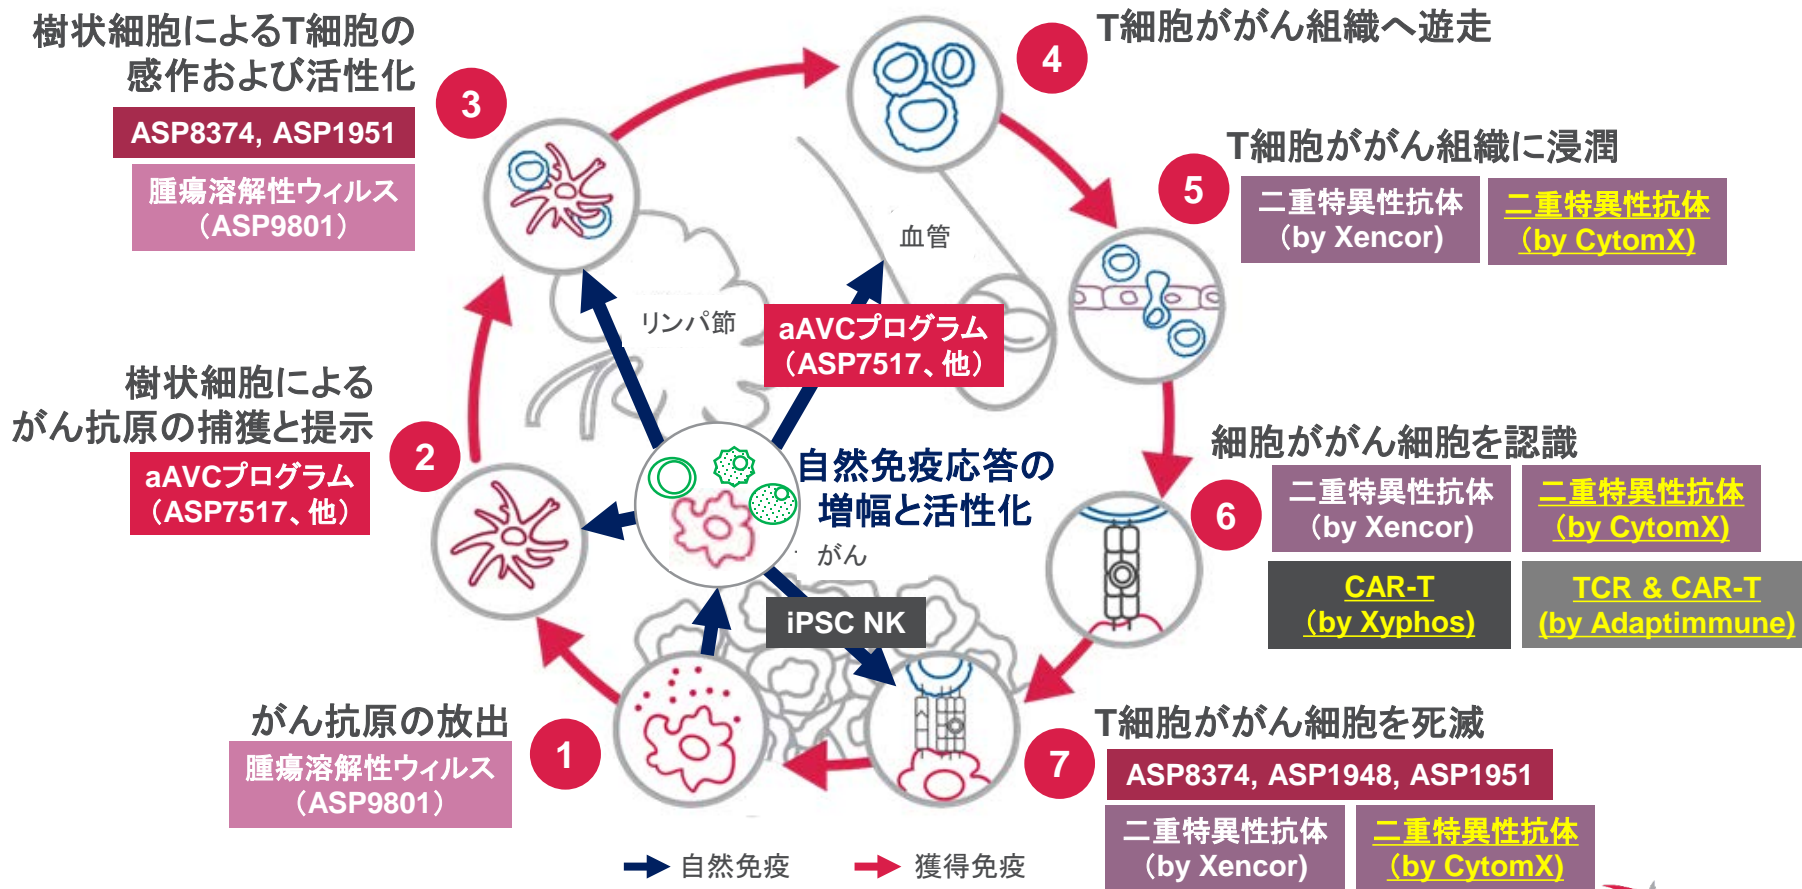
樹状細胞によるT細胞の感作および活性化

3

ASP8374, ASP1951

腫瘍溶解性ウィルス（ASP9801）

4

T細胞ががん組織へ遊走

T細胞ががん組織に浸潤

5

二重特異性抗体（by Xencor）

二重特異性抗体（by CytomX）

血管

リンパ節

aAVCプログラム（ASP7517、他）

樹状細胞によるがん抗原の捕獲と提示

2

aAVCプログラム（ASP7517、他）

自然免疫応答の増幅と活性化

がん

細胞ががん細胞を認識

6

二重特異性抗体（by Xencor）

二重特異性抗体（by CytomX）

CAR-T（by Xyphos）

TCR & CAR-T（by Adaptimmune）

iPSC NK

がん抗原の放出

腫瘍溶解性ウィルス（ASP9801）

1

7

T細胞ががん細胞を死滅

ASP8374, ASP1948, ASP1951

二重特異性抗体（by Xencor）

二重特異性抗体（by CytomX）

自然免疫

獲得免疫